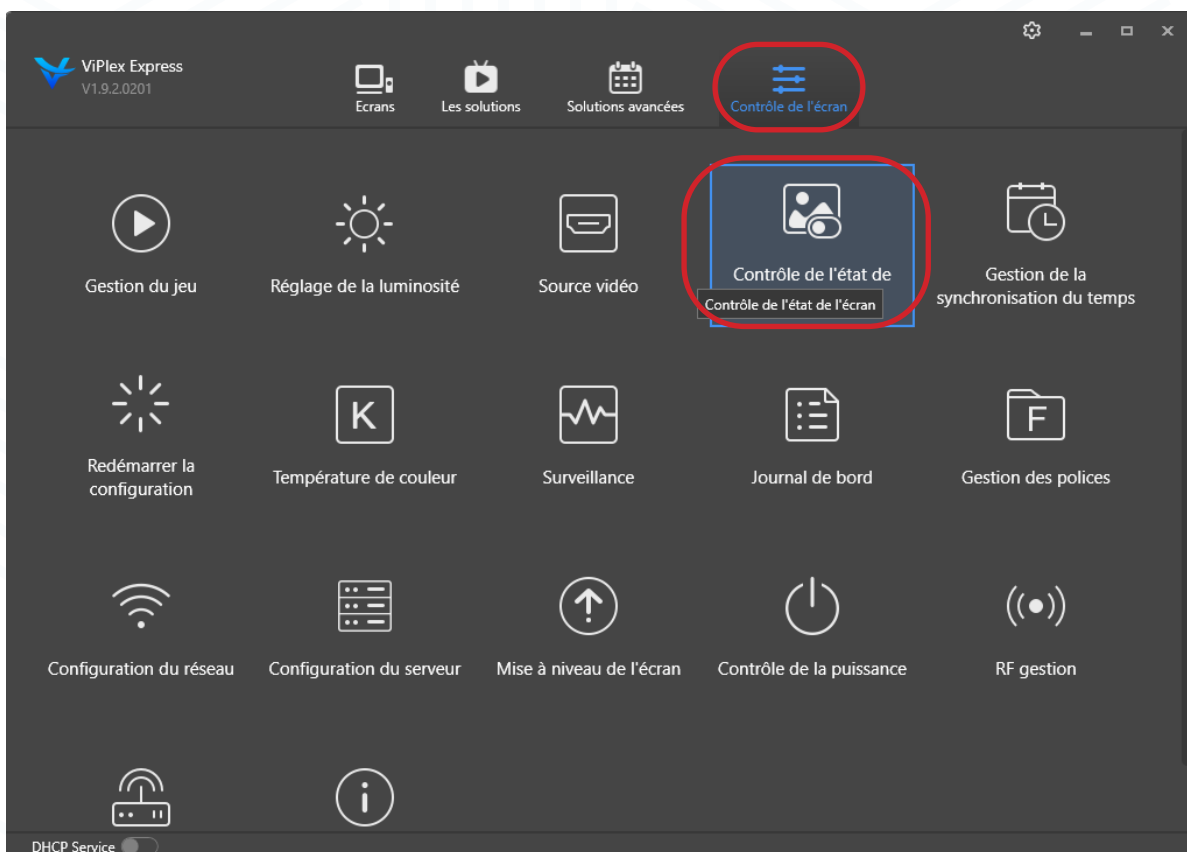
ViPlex Express
V1.9.2.0201

Ecrans
Les solutions
Solutions avancées
Contrôle de l'écran

Gestion du jeu
Réglage de la luminosité
Source vidéo
Contrôle de l'état de
Contrôle de l'état de l'écran
Gestion de la synchronisation du temps

Redémarrer la configuration
Température de couleur
Surveillance
Journal de bord
Gestion des polices

Configuration du réseau
Configuration du serveur
Mise à niveau de l'écran
Contrôle de la puissance
RF gestion

DHCP Service